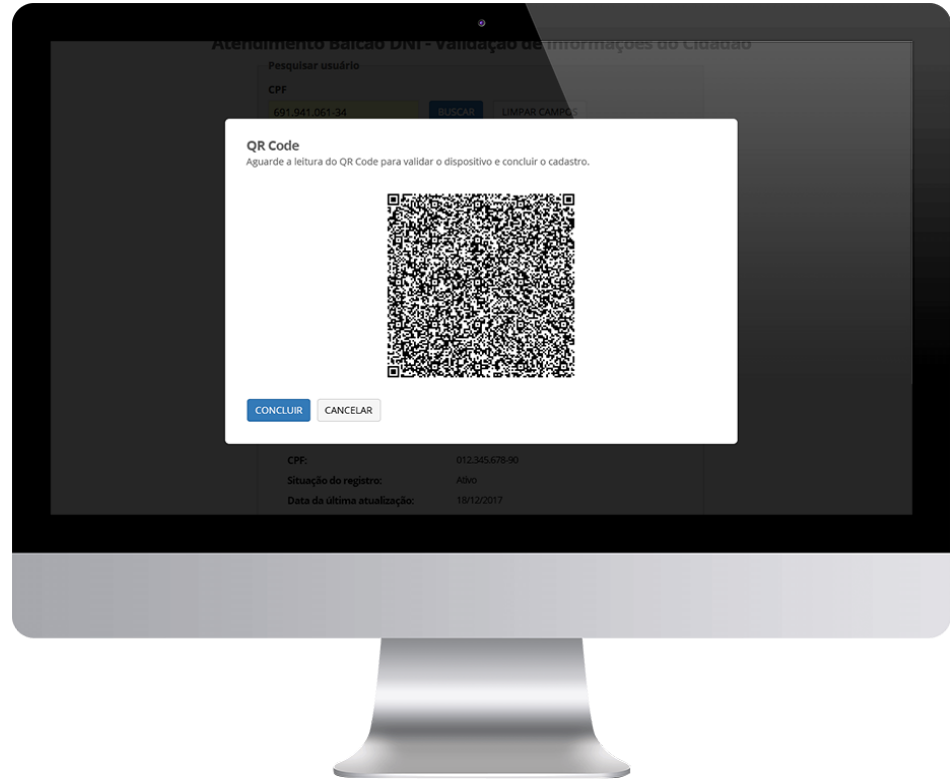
Atendimento Balcão DNI - Validação de Informações do Cidadão

Pesquisar usuário

CPF

691.941.061-34

BUSCAR

LIMPAR CAMPOS

QR Code

Aguarde a leitura do QR Code para validar o dispositivo e concluir o cadastro.

CONCLUIR

CANCELAR

CPF: 012.345.678-90

Situação do registro: Ativo

Data da última atualização: 18/12/2017